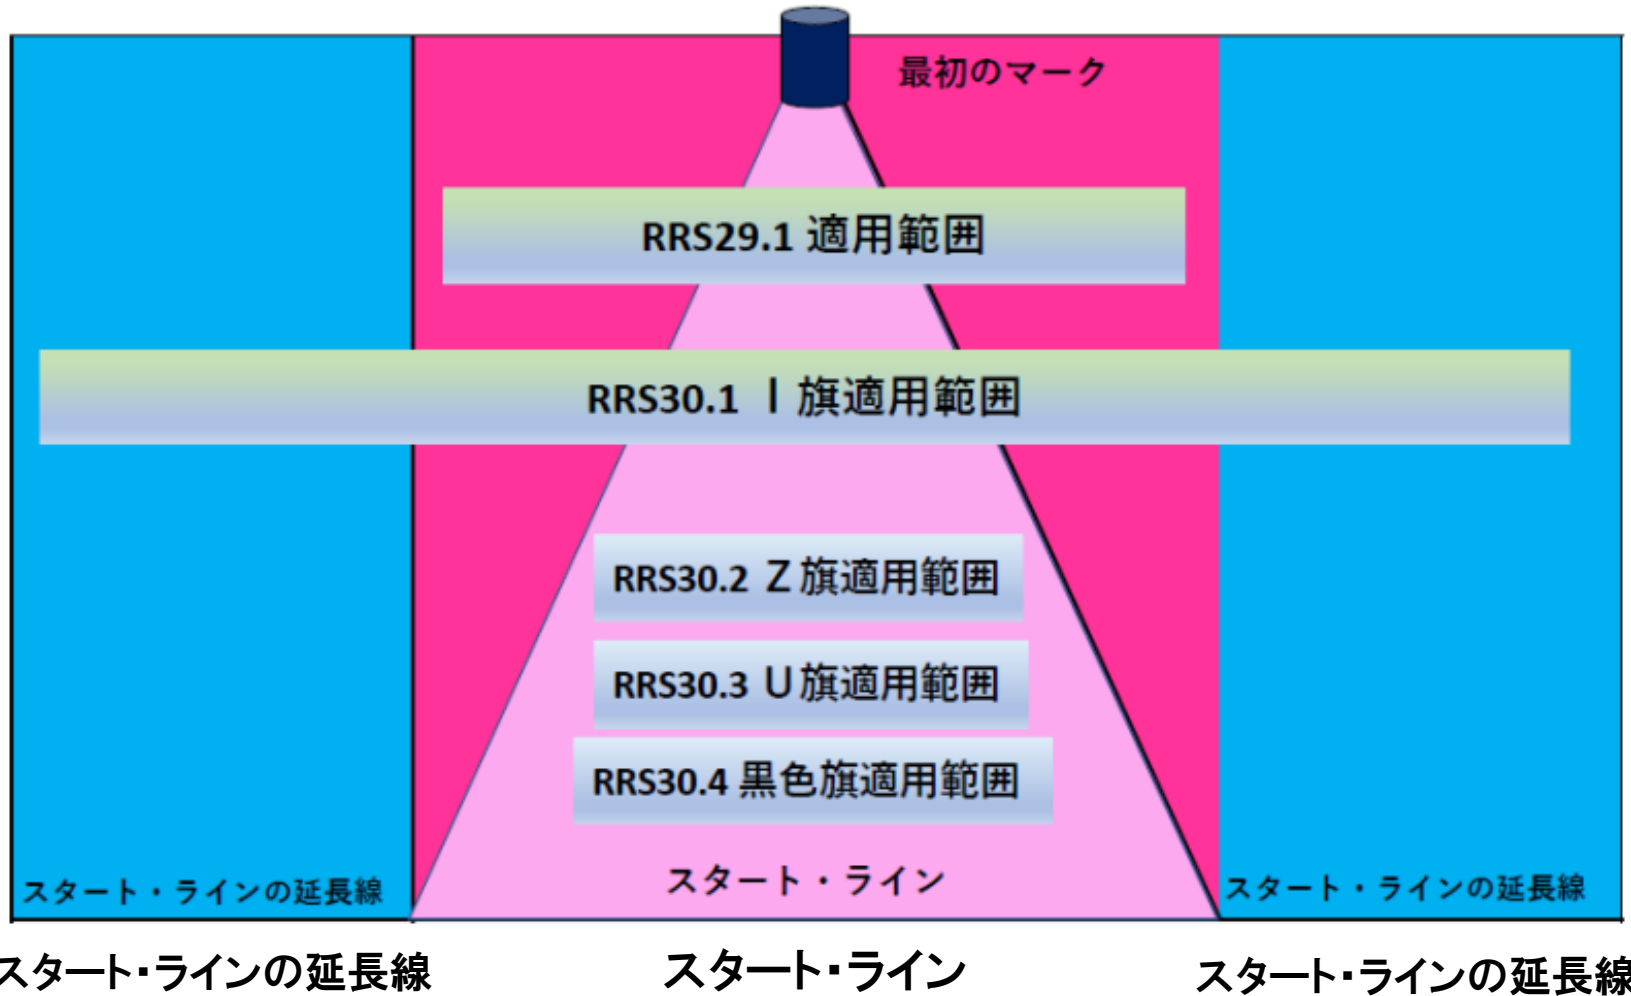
最初のマーク

RRS29.1 適用範囲

RRS30.1 I 旗適用範囲

RRS30.2 Z 旗適用範囲

RRS30.3 U 旗適用範囲

RRS30.4 黒色旗適用範囲

スタート・ラインの延長線

スタート・ライン

スタート・ラインの延長線

スタート・ラインの延長線

スタート・ライン

スタート・ラインの延長線